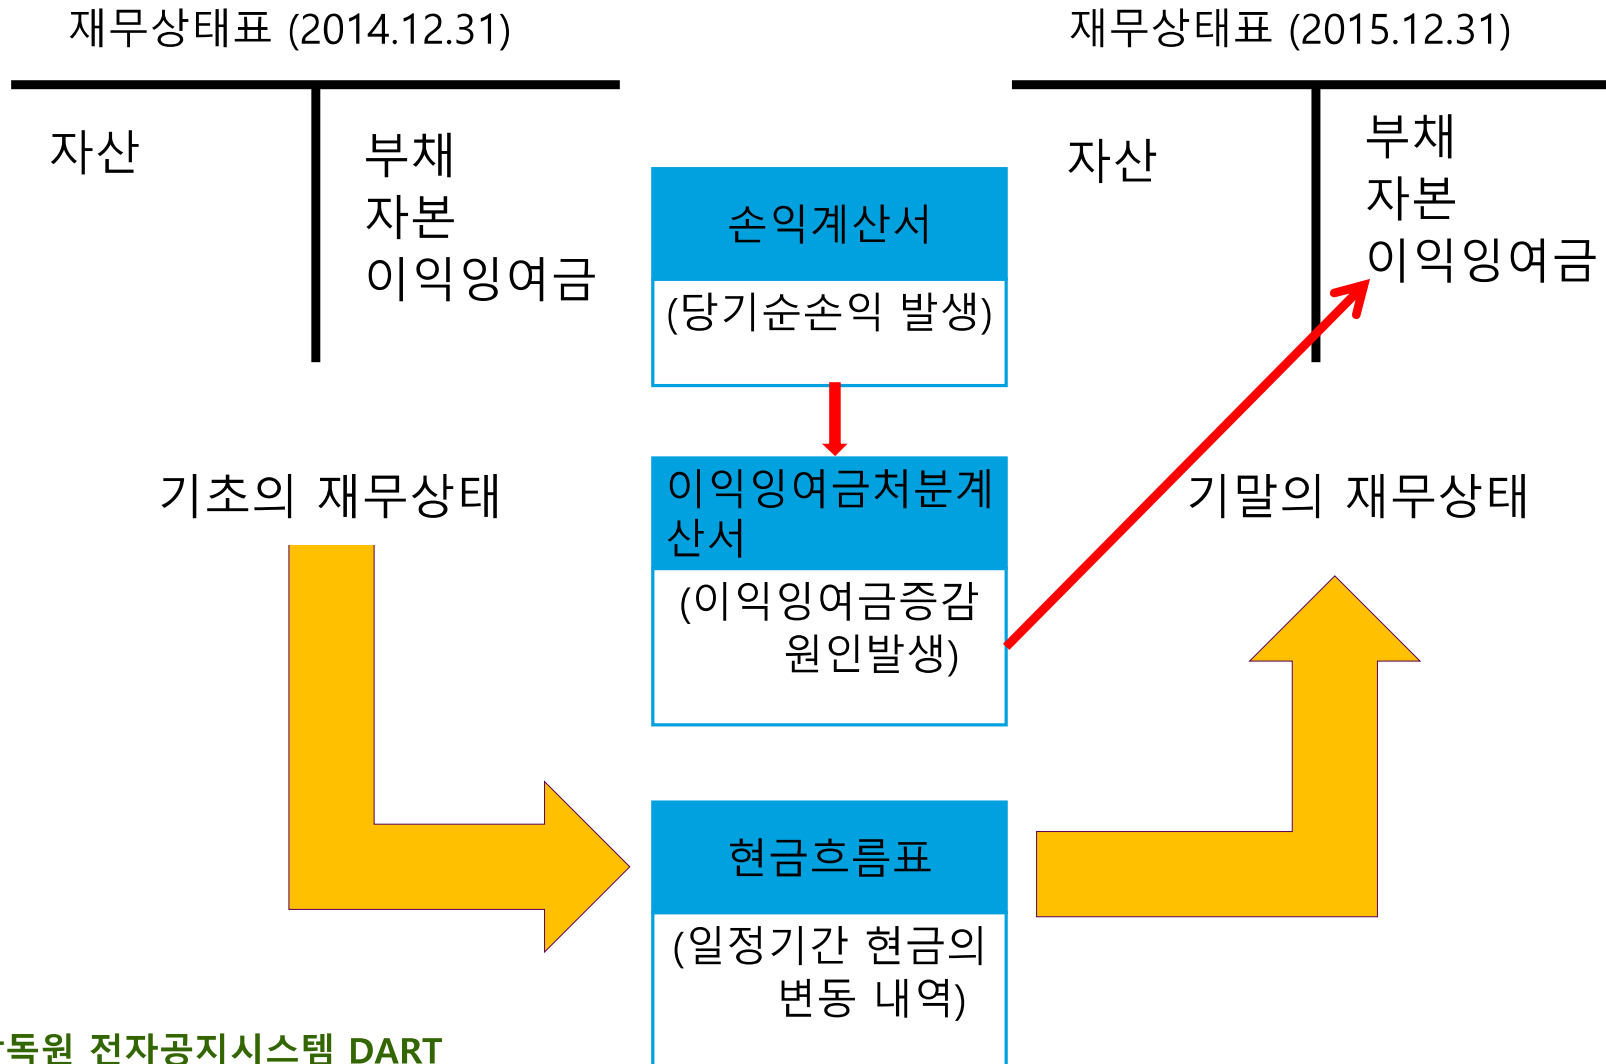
재무상태표 (2014.12.31)

자산

부채
자본
이익잉여금

손익계산서

(당기순손익 발생)

재무상태표 (2015.12.31)

자산

부채
자본
이익잉여금

기초의 재무상태

이익잉여금처분계산서

(이익잉여금증감 원인발생)

기말의 재무상태

현금흐름표

(일정기간 현금의 변동 내역)

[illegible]독원 전자공시시스템 DART